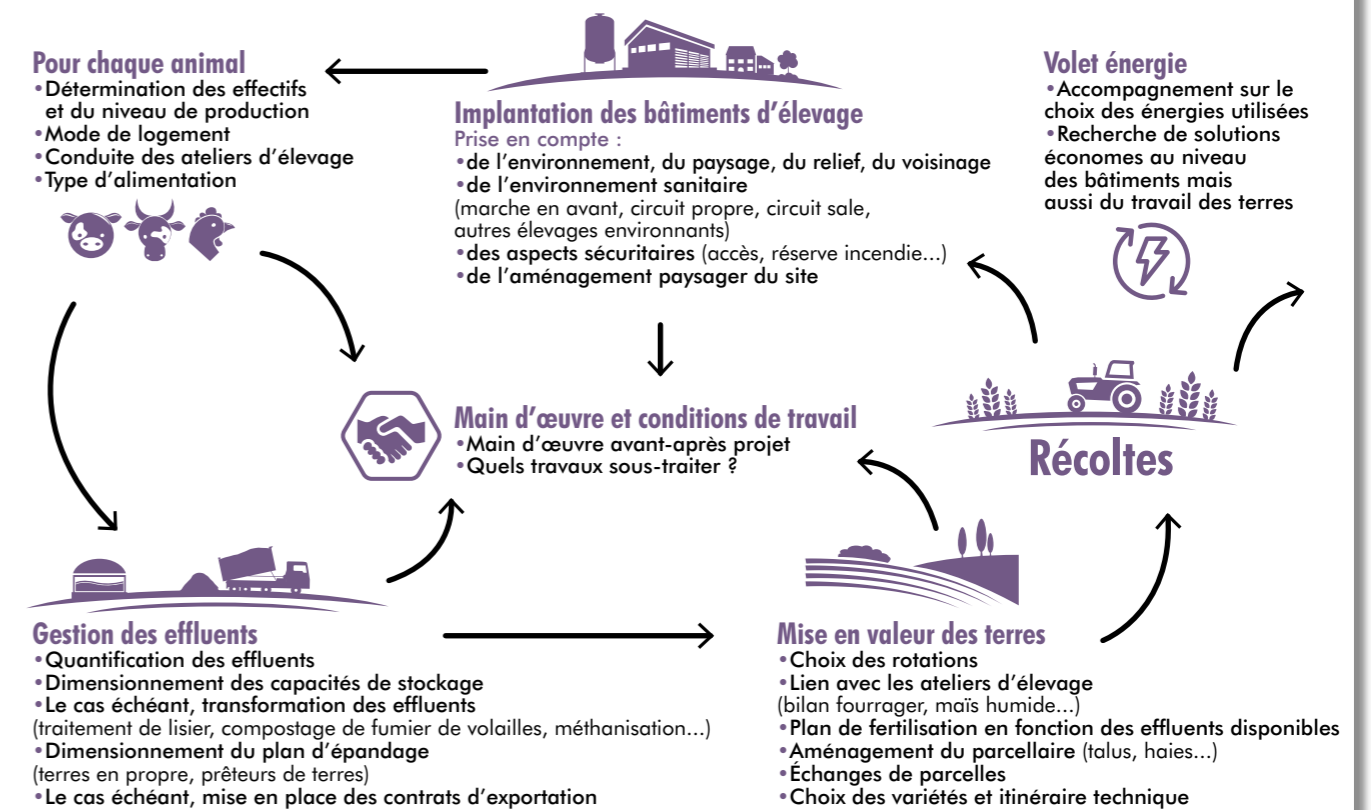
Pour chaque animal
•Détermination des effectifs et du niveau de production
•Mode de logement
•Conduite des ateliers d'élevage
•Type d'alimentation

Implantation des bâtiments d'élevage
Prise en compte :
•de l'environnement, du paysage, du relief, du voisinage
•de l'environnement sanitaire
(marche en avant, circuit propre, circuit sale, autres élevages environnants)
•des aspects sécuritaires (accès, réserve incendie...)
•de l'aménagement paysager du site

Volet énergie
•Accompagnement sur le choix des énergies utilisées
•Recherche de solutions économes au niveau des bâtiments mais aussi du travail des terres

Main d'œuvre et conditions de travail
•Main d'œuvre avant-après projet
•Quels travaux sous-traiter ?

Récoltes

Gestion des effluents
•Quantification des effluents
•Dimensionnement des capacités de stockage
•Le cas échéant, transformation des effluents
(traitement de lisier, compostage de fumier de volailles, méthanisation...)
•Dimensionnement du plan d'épandage
(terres en propre, prêteurs de terres)
•Le cas échéant, mise en place des contrats d'exportation

Mise en valeur des terres
•Choix des rotations
•Lien avec les ateliers d'élevage
(bilan fourrager, maïs humide...)
•Plan de fertilisation en fonction des effluents disponibles
•Aménagement du parcellaire (talus, haies...)
•Échanges de parcelles
•Choix des variétés et itinéraire technique